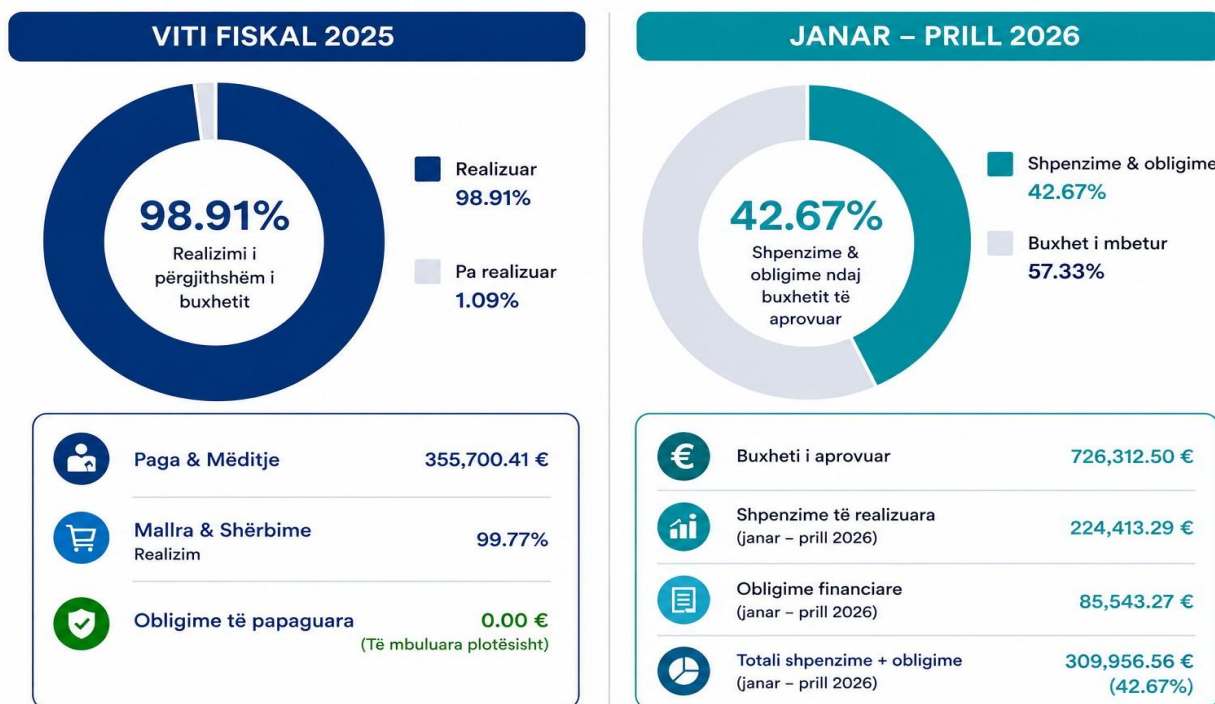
VITI FISKAL 2025

98.91%
Realizimi i përgjithshëm i buxhetit

Realizuar
98.91%

Pa realizuar
1.09%

| | |
|---|---|
| Paga & Mëditje | 355,700.41 € |
| Mallra & Shërbime Realizim | 99.77% |
| Obligime të papaguara | 0.00 € (Të mbuluara plotësisht) |

JANAR – PRILL 2026

42.67%
Shpenzime & obligime ndaj buxhetit të aprovuar

Shpenzime & obligime
42.67%

Buxhet i mbetur
57.33%

| | |
|---|---|
| Buxheti i aprovuar | 726,312.50 € |
| Shpenzime të realizuara (janar – prill 2026) | 224,413.29 € |
| Obligime financiare (janar – prill 2026) | 85,543.27 € |
| Totali shpenzime + obligime (janar – prill 2026) | 309,956.56 € (42.67%) |